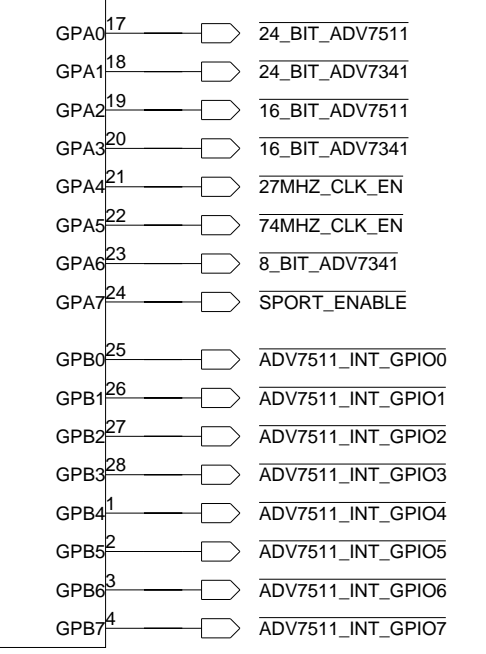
GPA0 17 $\overline{\text{24\_BIT\_ADV7511}}$
GPA1 18 $\overline{\text{24\_BIT\_ADV7341}}$
GPA2 19 $\overline{\text{16\_BIT\_ADV7511}}$
GPA3 20 $\overline{\text{16\_BIT\_ADV7341}}$
GPA4 21 $\overline{\text{27MHZ\_CLK\_EN}}$
GPA5 22 $\overline{\text{74MHZ\_CLK\_EN}}$
GPA6 23 $\overline{\text{8\_BIT\_ADV7341}}$
GPA7 24 $\overline{\text{SPORT\_ENABLE}}$

GPB0 25 $\overline{\text{ADV7511\_INT\_GPIO0}}$
GPB1 26 $\overline{\text{ADV7511\_INT\_GPIO1}}$
GPB2 27 $\overline{\text{ADV7511\_INT\_GPIO2}}$
GPB3 28 $\overline{\text{ADV7511\_INT\_GPIO3}}$
GPB4 1 $\overline{\text{ADV7511\_INT\_GPIO4}}$
GPB5 2 $\overline{\text{ADV7511\_INT\_GPIO5}}$
GPB6 3 $\overline{\text{ADV7511\_INT\_GPIO6}}$
GPB7 4 $\overline{\text{ADV7511\_INT\_GPIO7}}$